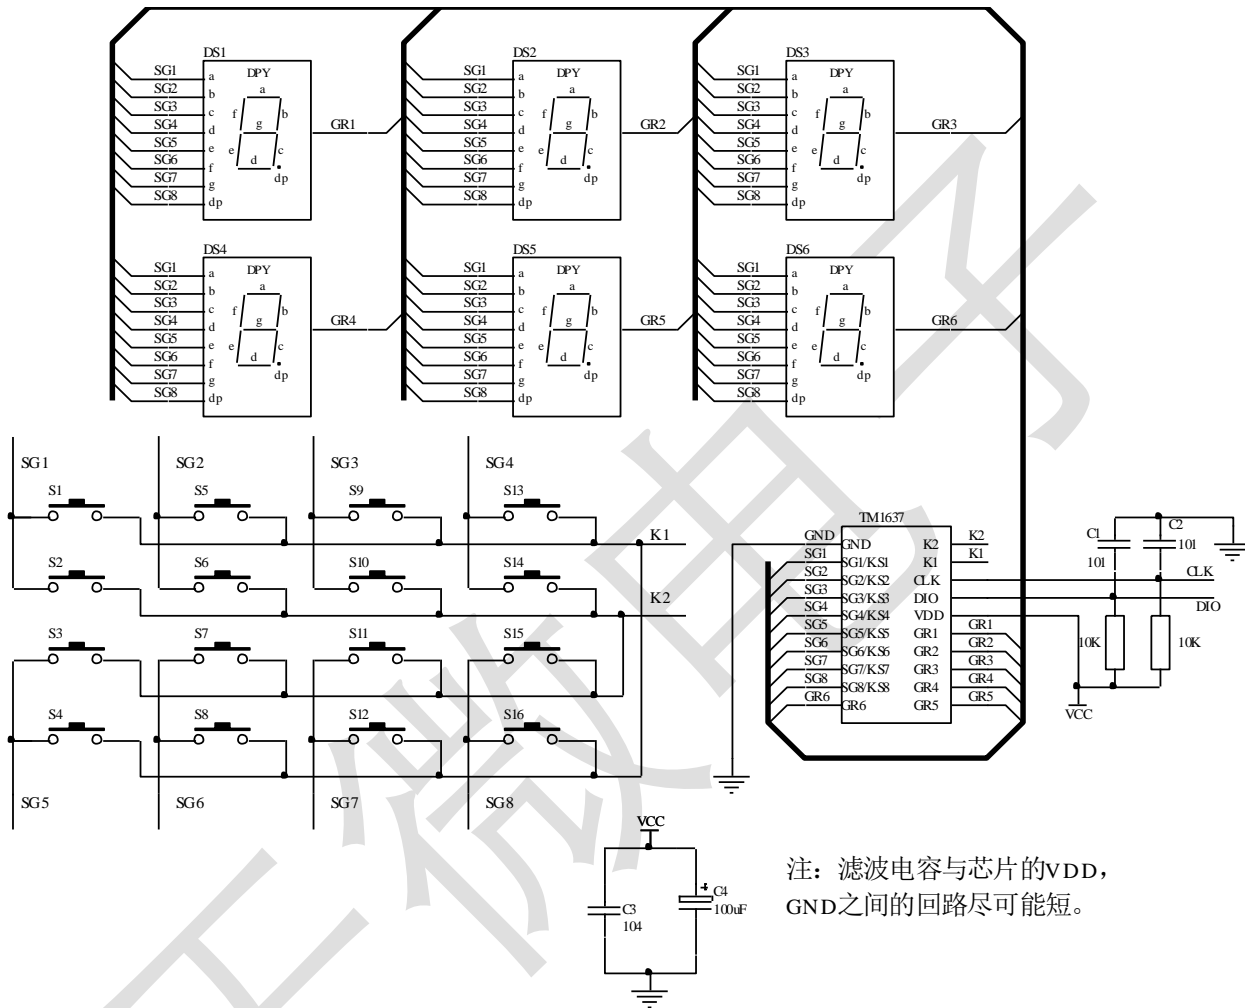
DS1
DPY
SG1 a
SG2 b
SG3 c
SG4 d
SG5 e
SG6 f
SG7 g
SG8 dp
a
f b
g
e c
d
dp
GR1

DS2
DPY
SG1 a
SG2 b
SG3 c
SG4 d
SG5 e
SG6 f
SG7 g
SG8 dp
a
f b
g
e c
d
dp
GR2

DS3
DPY
SG1 a
SG2 b
SG3 c
SG4 d
SG5 e
SG6 f
SG7 g
SG8 dp
a
f b
g
e c
d
dp
GR3

DS4
DPY
SG1 a
SG2 b
SG3 c
SG4 d
SG5 e
SG6 f
SG7 g
SG8 dp
a
f b
g
e c
d
dp
GR4

DS5
DPY
SG1 a
SG2 b
SG3 c
SG4 d
SG5 e
SG6 f
SG7 g
SG8 dp
a
f b
g
e c
d
dp
GR5

DS6
DPY
SG1 a
SG2 b
SG3 c
SG4 d
SG5 e
SG6 f
SG7 g
SG8 dp
a
f b
g
e c
d
dp
GR6

SG1 SG2 SG3 SG4
S1 S5 S9 S13
K1
S2 S6 S10 S14
K2
S3 S7 S11 S15
S4 S8 S12 S16
SG5 SG6 SG7 SG8

TM1637
GND GND K2 K2
SG1 SG1/KS1 K1 K1
SG2 SG2/KS2 CLK
SG3 SG3/KS3 DIO
SG4 SG4/KS4 VDD
SG5 SG5/KS5 GR1 GR1
SG6 SG6/KS6 GR2 GR2
SG7 SG7/KS7 GR3 GR3
SG8 SG8/KS8 GR4 GR4
GR6 GR6 GR5 GR5

C1 101
C2 101
CLK
DIO
10K 10K
VCC

VCC
C3 104
C4 100uF

注：滤波电容与芯片的VDD，GND之间的回路尽可能短。